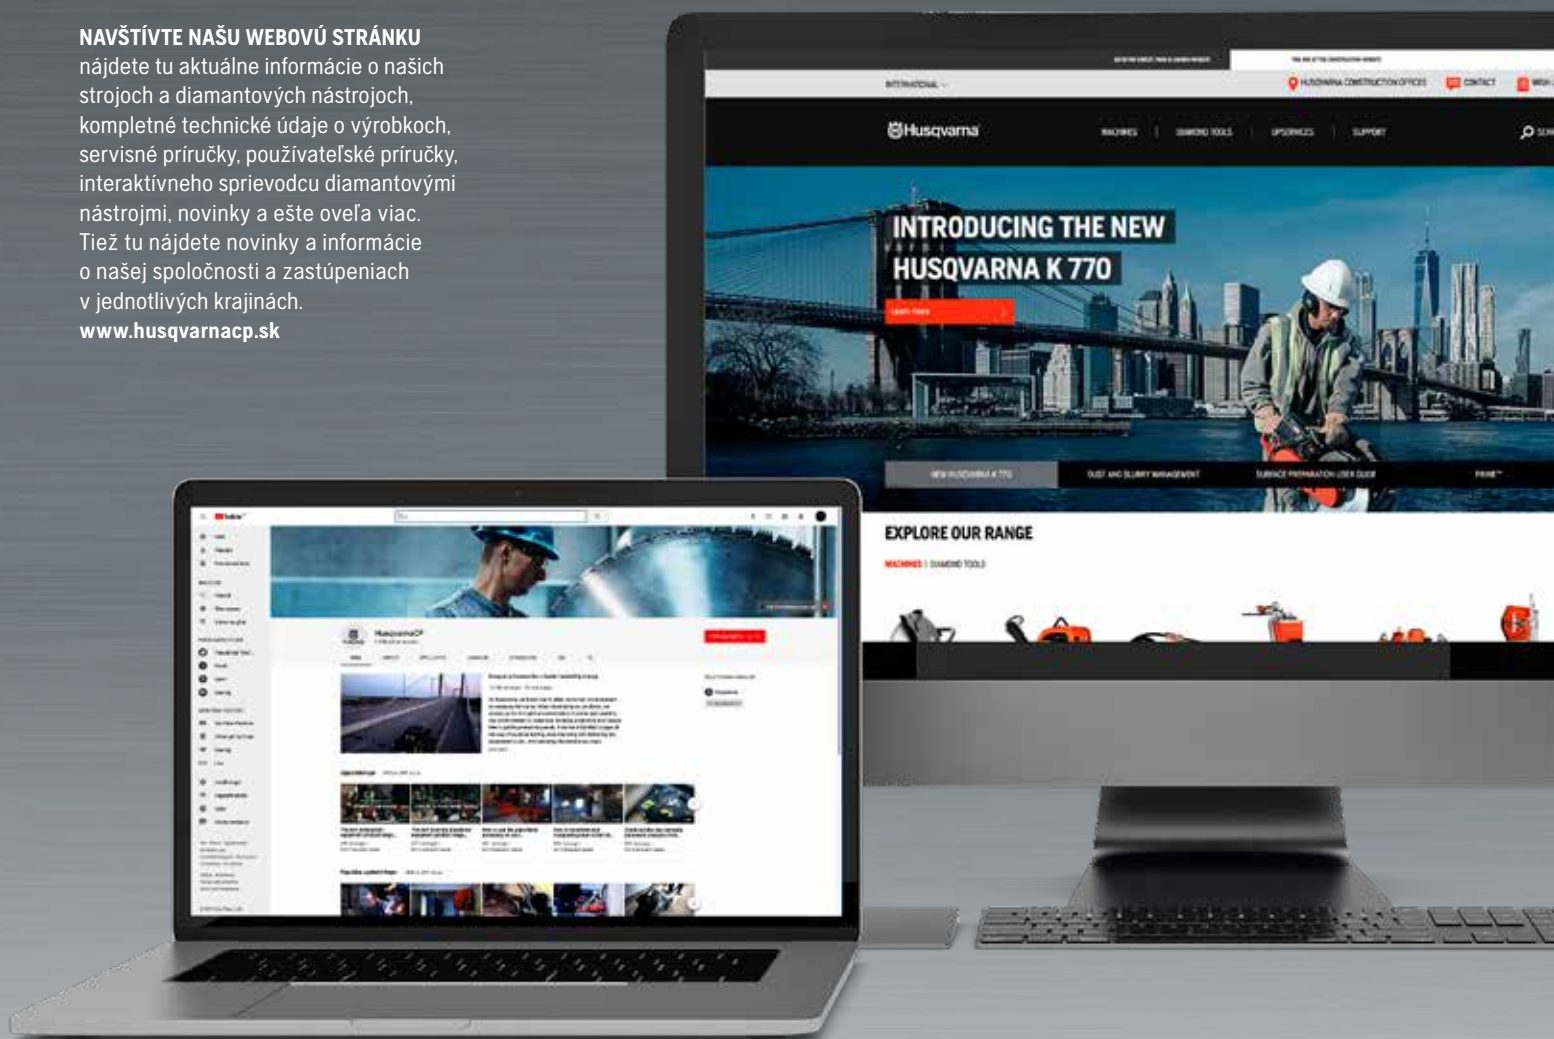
NAVŠTÍVTE NAŠU WEBOVÚ STRÁNKU
nájdete tu aktuálne informácie o našich strojoch a diamantových nástrojoch, kompletné technické údaje o výrobkoch, servisné príručky, používateľské príručky, interaktívneho sprievodcu diamantovými nástrojmi, novinky a ešte oveľa viac. Tiež tu nájdete novinky a informácie o našej spoločnosti a zastúpeniach v jednotlivých krajinách.
www.husqvarnacp.sk

INTERNATIONAL
HUSQVARNA CONSTRUCTION OFFICES
CONTACT
Husqvarna
MACHINES | DIAMOND TOOLS | UPSERVICES | SUPPORT
INTRODUCING THE NEW
HUSQVARNA K 770
LEARN MORE
NEW HUSQVARNA K 770
DUST AND SLURRY MANAGEMENT
SURFACE PREPARATION USER GUIDE
PRIME™
EXPLORE OUR RANGE
MACHINES | DIAMOND TOOLS
YouTube
HusqvarnaCP